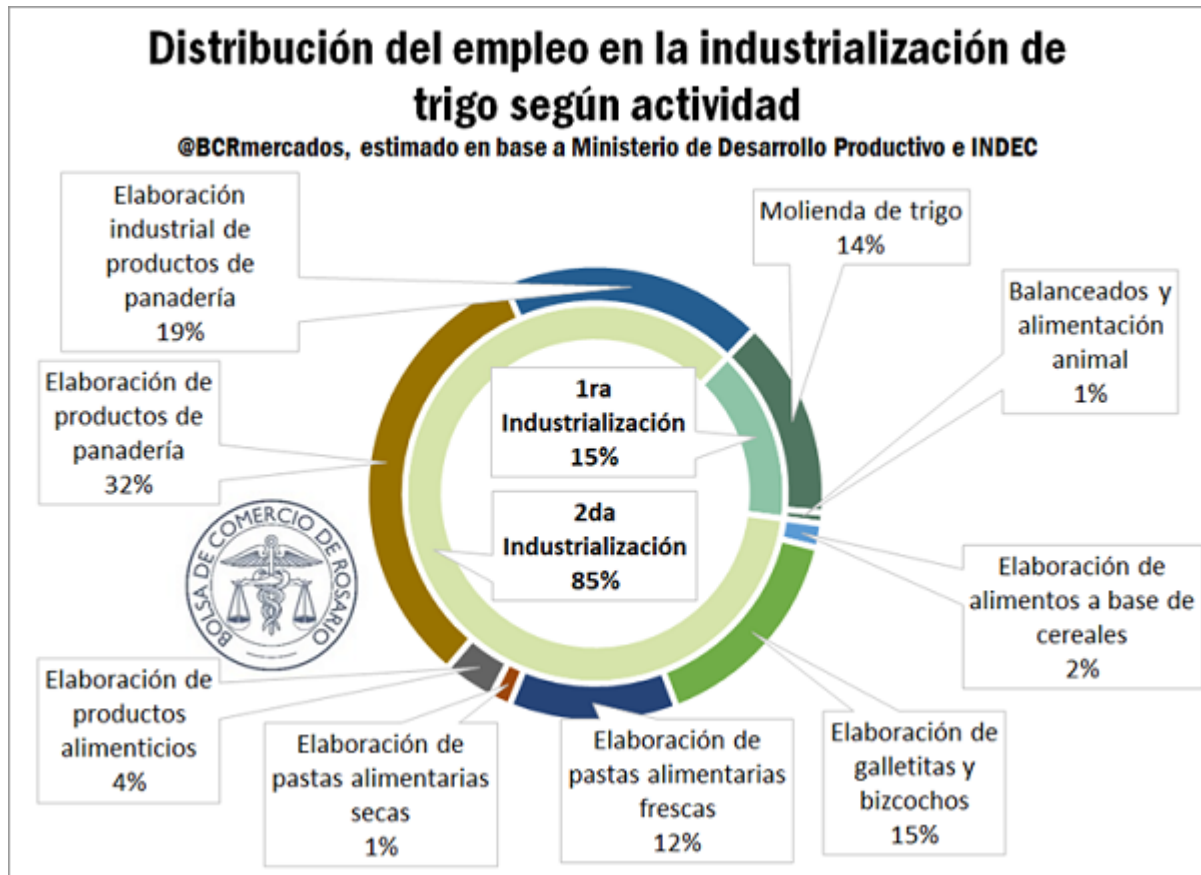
Distribución del empleo en la industrialización de trigo según actividad
@BCRmercados, estimado en base a Ministerio de Desarrollo Productivo e INDEC

Elaboración industrial de productos de panadería
19%

Molienda de trigo
14%

Balanceados y alimentación animal
1%

Elaboración de productos de panadería
32%

1ra Industrialización
15%

2da Industrialización
85%

BOLSA DE COMERCIO DE ROSARIO

Elaboración de alimentos a base de cereales
2%

Elaboración de productos alimenticios
4%

Elaboración de pastas alimentarias secas
1%

Elaboración de pastas alimentarias frescas
12%

Elaboración de galletitas y bizcochos
15%